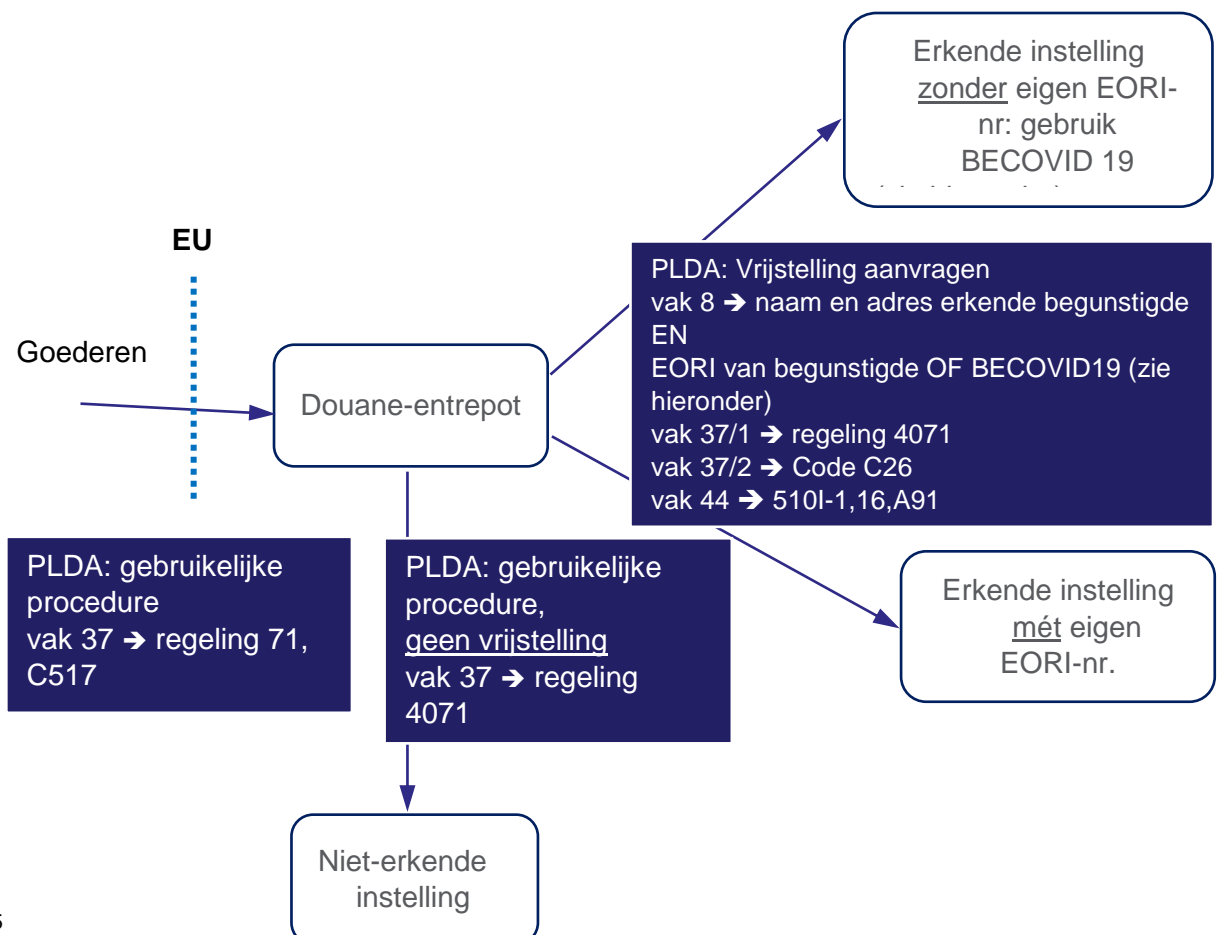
Erkende instelling zonder eigen EORI-nr: gebruik BECOVID 19

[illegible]

EU

Goederen

Douane-entrepot

PLDA: Vrijstelling aanvragen
vak 8 ➔ naam en adres erkende begunstigde EN
EORI van begunstigde OF BECOVID19 (zie hieronder)
vak 37/1 ➔ regeling 4071
vak 37/2 ➔ Code C26
vak 44 ➔ 510I-1,16,A91

PLDA: gebruikelijke procedure
vak 37 ➔ regeling 71, C517

PLDA: gebruikelijke procedure,
geen vrijstelling
vak 37 ➔ regeling 4071

Erkende instelling mét eigen EORI-nr.

Niet-erkende instelling